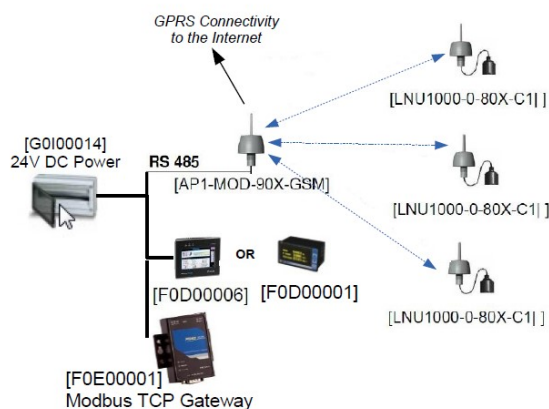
GPRS Connectivity to the Internet

[LNU1000-0-80X-C1| ]

[G0I00014]
24V DC Power

RS 485

[AP1-MOD-90X-GSM]

[LNU1000-0-80X-C1| ]

OR

[F0D00006]

[F0D00001]

[LNU1000-0-80X-C1| ]

[F0E00001]
Modbus TCP Gateway